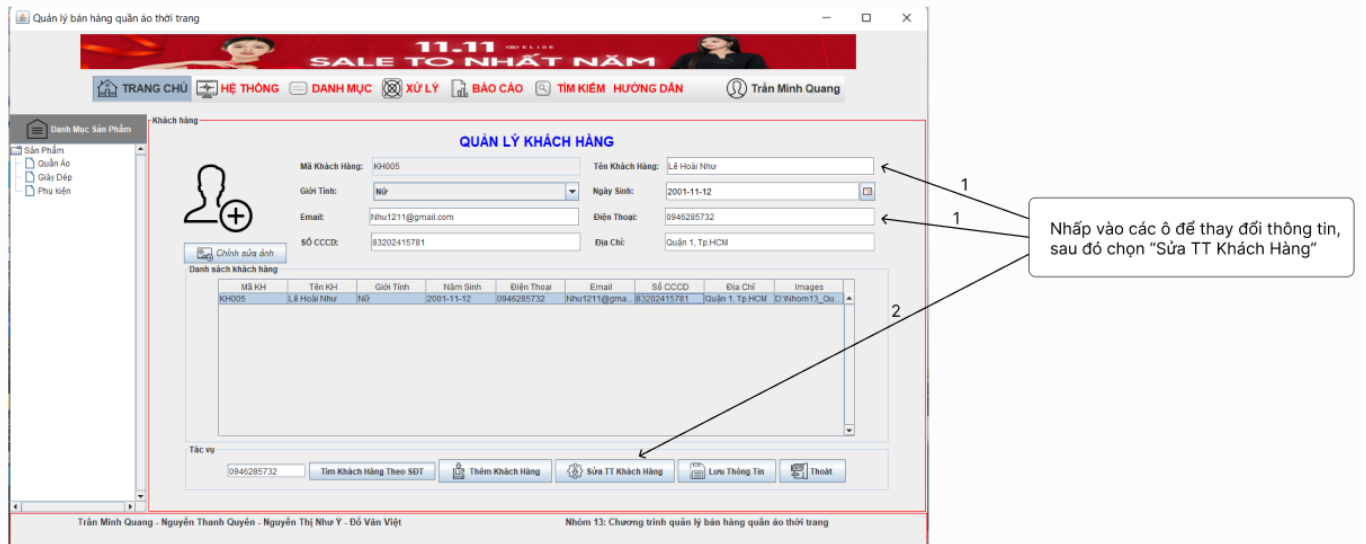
Quản lý bán hàng quần áo thời trang

11.11 ELISE
SALE TO NHẤT NĂM

TRANG CHỦ HỆ THỐNG DANH MỤC XỬ LÝ BÁO CÁO TÌM KIẾM HƯỚNG DẪN Trần Minh Quang

Danh Mục Sản Phẩm
Sản Phẩm
Quần Áo
Giày Dép
Phụ kiện

Khách hàng

QUẢN LÝ KHÁCH HÀNG

Mã Khách Hàng: KH005
Tên Khách Hàng: Lê Hoài Như
Giới Tính: Nữ
Ngày Sinh: 2001-11-12
Email: Nhu1211@gmail.com
Điện Thoại: 0946285732
Số CCCD: 83202415781
Địa Chỉ: Quận 1, Tp.HCM

Chỉnh sửa ảnh

Danh sách khách hàng

| Mã KH | Tên KH | Giới Tính | Năm Sinh | Điện Thoại | Email | Số CCCD | Địa Chỉ | Images |
|---|---|---|---|---|---|---|---|---|
| KH005 | Lê Hoài Như | Nữ | 2001-11-12 | 0946285732 | Nhu1211@gma... | 83202415781 | Quận 1, Tp.HCM | D:\Nhom13_Qu... |

Tác vụ
0946285732 Tìm Khách Hàng Theo SĐT Thêm Khách Hàng Sửa TT Khách Hàng Lưu Thông Tin Thoát

Trần Minh Quang - Nguyễn Thanh Quyền - Nguyễn Thị Như Ý - Đỗ Văn Việt
Nhóm 13: Chương trình quản lý bán hàng quần áo thời trang

1
1
2
Nhấp vào các ô để thay đổi thông tin, sau đó chọn "Sửa TT Khách Hàng"